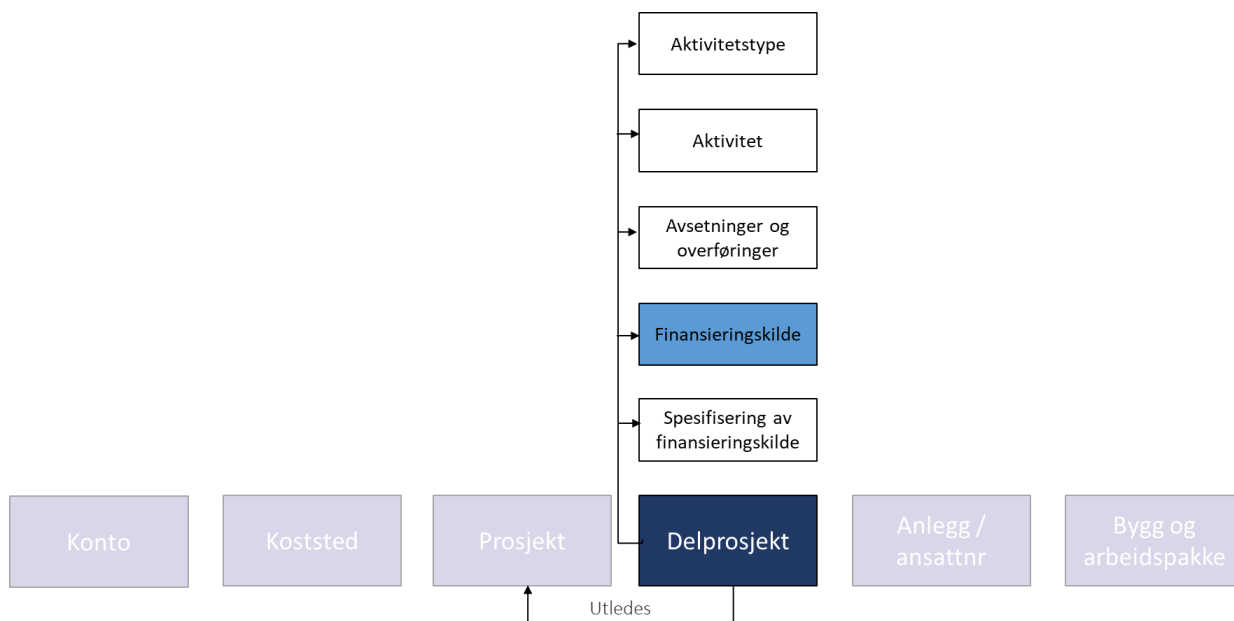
Aktivitetstype

Aktivitet

Avsetninger og overføringer

Finansieringskilde

Spesifisering av finansieringskilde

Konto

Koststed

Prosjekt

Delprosjekt

Anlegg / ansattnr

Bygg og arbeidspakke

Utledes